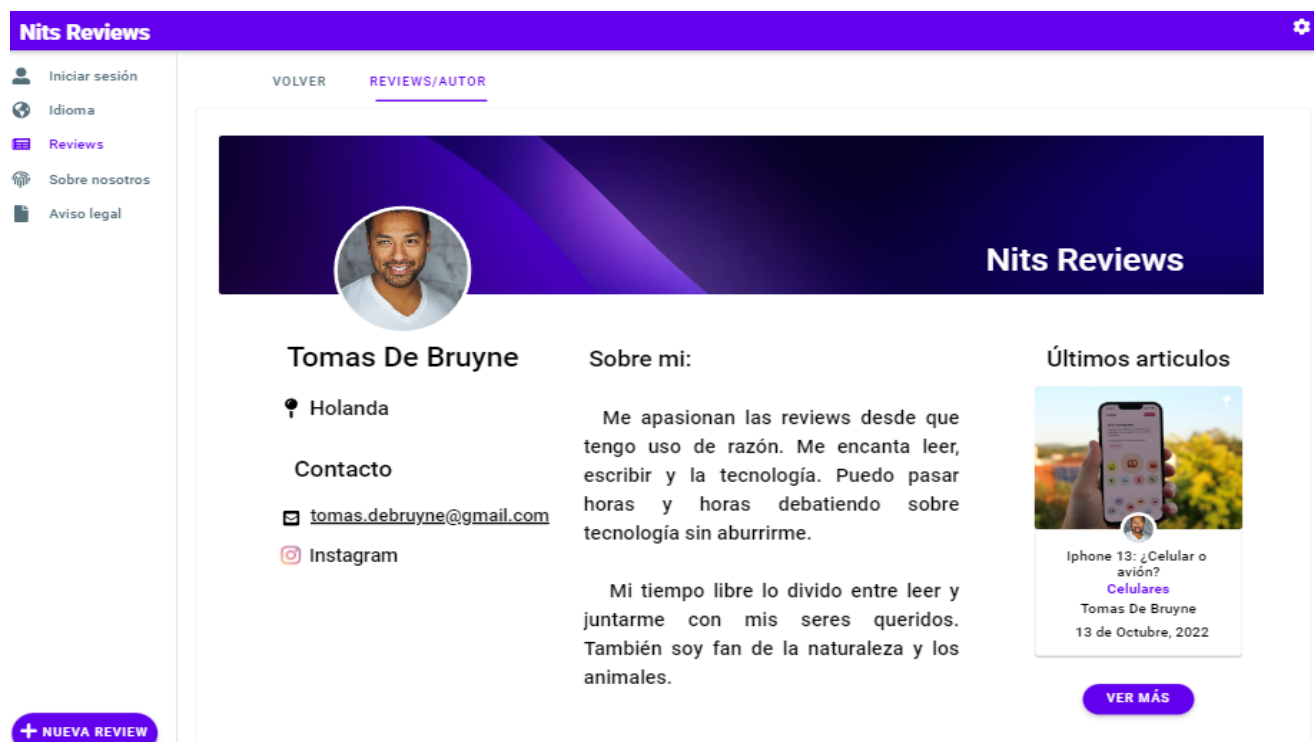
Nits Reviews

Iniciar sesión
Idioma
Reviews
Sobre nosotros
Aviso legal

+ NUEVA REVIEW

VOLVER
REVIEWS/AUTOR

Nits Reviews

Tomas De Bruyne

Holanda

Contacto

tomas.debruyne@gmail.com

Instagram

Sobre mi:

Me apasionan las reviews desde que tengo uso de razón. Me encanta leer, escribir y la tecnología. Puedo pasar horas y horas debatiendo sobre tecnología sin aburrirme.

Mi tiempo libre lo divido entre leer y juntarme con mis seres queridos. También soy fan de la naturaleza y los animales.

Últimos articulos

Iphone 13: ¿Celular o avión?
Celulares
Tomas De Bruyne
13 de Octubre, 2022

VER MÁS